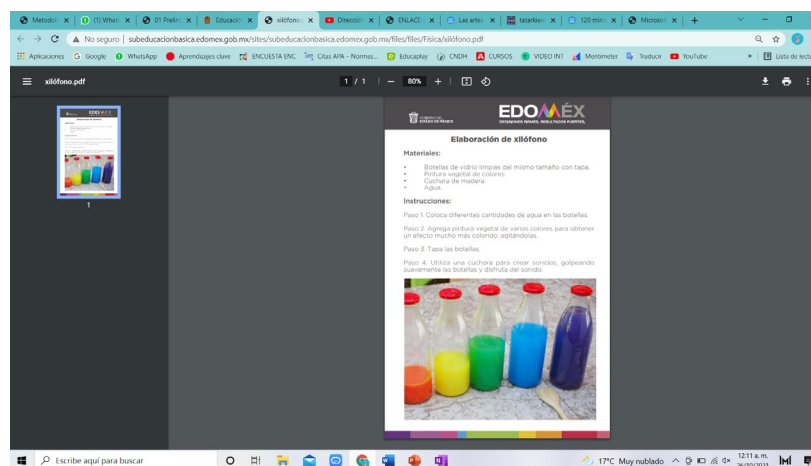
Metodol × (1) Whats × 01 Prelim × Educació × xilófono × Direcció × ENLACE × Las artes × tatarideo × 120 minu × Microsof × +

No seguro | subeducacionbasica.edomex.gob.mx/sites/subeducacionbasica.edomex.gob.mx/files/files/Fisica/xilófono.pdf

Aplicaciones Google WhatsApp Aprendizajes clave ENCUESTA ENC Citas APA - Normas... Educaplay CNDH CURSOS VIDEO INT Mentimeter Traducir YouTube Lista de lectura

xilófono.pdf 1 / 1 80%

1

GOBIERNO DEL ESTADO DE MÉXICO

EDOMÉX
DECISIONES FIRMES, RESULTADOS FUERTES.

Elaboración de xilófono

Materiales:

• Botellas de vidrio limpias del mismo tamaño con tapa.
• Pintura vegetal de colores.
• Cuchara de madera.
• Agua.

Instrucciones:

Paso 1. Coloca diferentes cantidades de agua en las botellas.

Paso 2. Agrega pintura vegetal de varios colores para obtener un efecto mucho más colorido, agitándolas.

Paso 3. Tapa las botellas.

Paso 4. Utiliza una cuchara para crear sonidos, golpeando suavemente las botellas y disfruta del sonido.

Escribe aquí para buscar

17°C Muy nublado 12:11 a. m.